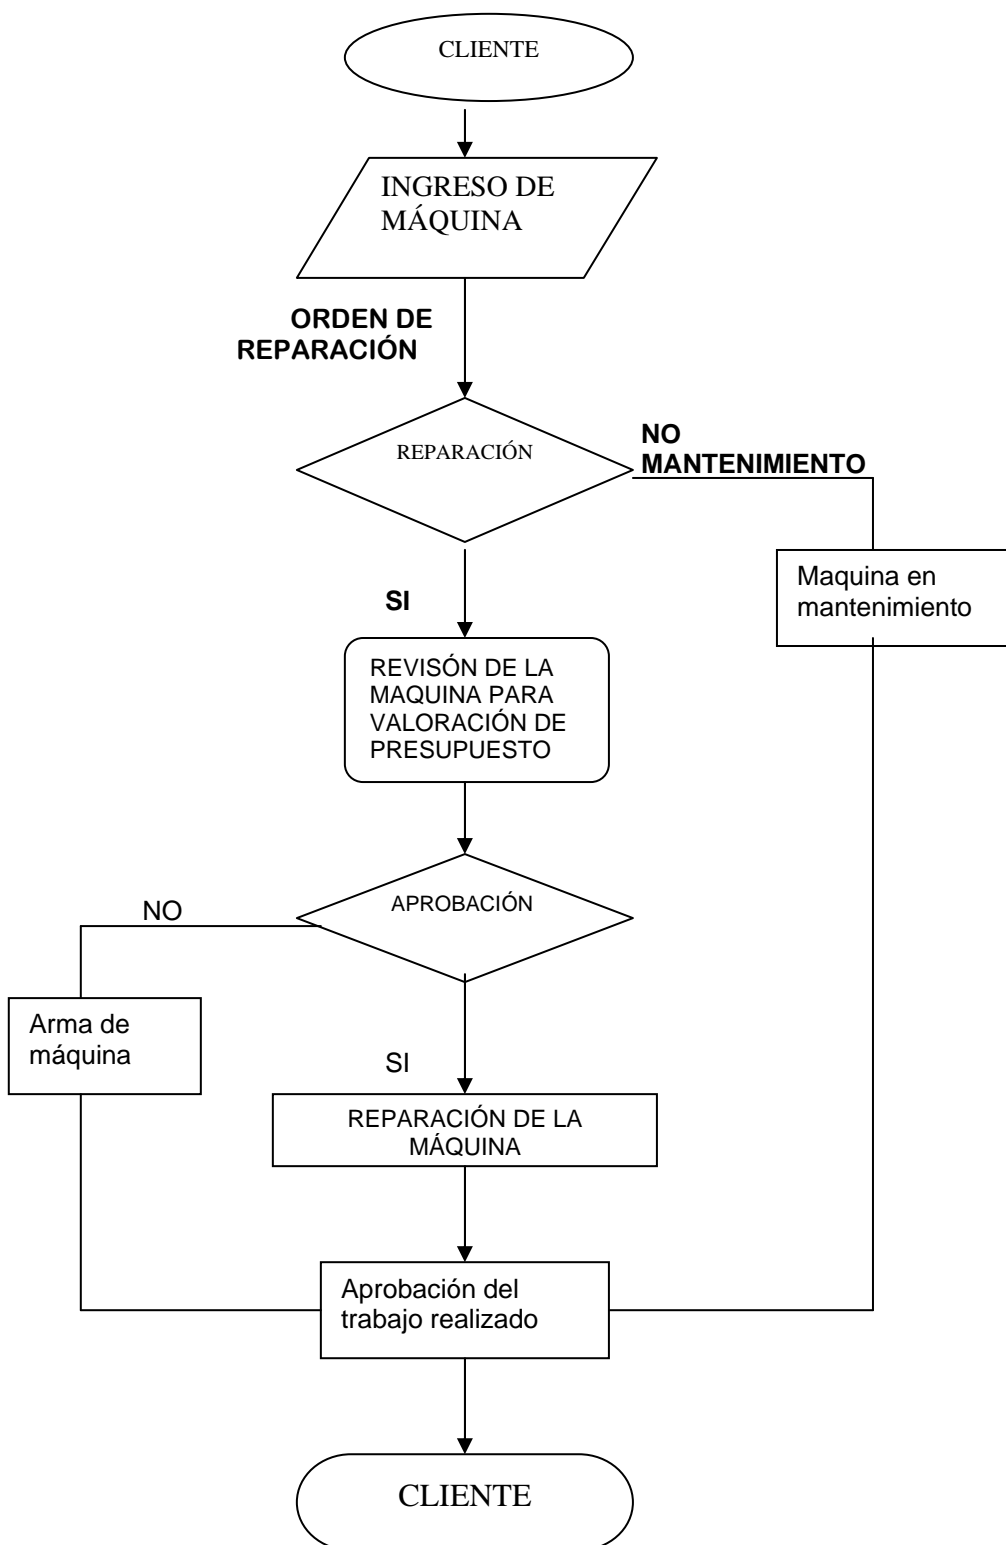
CLIENTE

INGRESO DE MÁQUINA

ORDEN DE REPARACIÓN

REPARACIÓN

NO MANTENIMIENTO

Maquina en mantenimiento

SI

REVISÓN DE LA MAQUINA PARA VALORACIÓN DE PRESUPUESTO

NO

APROBACIÓN

Arma de máquina

SI

REPARACIÓN DE LA MÁQUINA

Aprobación del trabajo realizado

CLIENTE